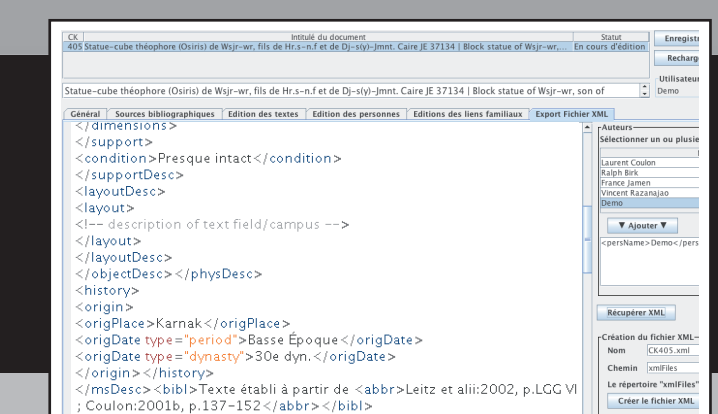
| CK | Intitulé du document | Statut |
|---|---|---|
| 405 | Statue-cube théophore (Osiris) de Wsjr-wr, fils de Hr.s-n.f et de Dj-s(y)-Jmnt. Caire JE 37134 \| Block statue of Wsjr-wr,... | En cours d'édition |

Enregistr

Recharg

Utilisateur

Demo

Statue-cube théophore (Osiris) de Wsjr-wr, fils de Hr.s-n.f et de Dj-s(y)-Jmnt. Caire JE 37134 | Block statue of Wsjr-wr, son of

Général | Sources bibliographiques | Edition des textes | Edition des personnes | Editions des liens familiaux | Export Fichier XML

</dimensions>
</support>
<condition>Presque intact</condition>
</supportDesc>
<layoutDesc>
<layout>
<!-- description of text field/campus -->
</layout>
</layoutDesc>
</objectDesc></physDesc>
<history>
<origin>
<origPlace>Karnak</origPlace>
<origDate type="period">Basse Époque</origDate>
<origDate type="dynasty">30e dyn.</origDate>
</origin></history>
</msDesc><bibl>Texte établi à partir de <abbr>Leitz et alii:2002, p.LGG VI ; Coulon:2001b, p.137-152</abbr></bibl>

Auteurs
Sélectionner un ou plusie

Laurent Coulon
Ralph Birk
France Jamen
Vincent Razanajao
Demo

▼ Ajouter ▼

<persName>Demo</pers

Récupérer XML

Création du fichier XML
Nom CK405.xml
Chemin xmlFiles
Le répertoire "xmlFiles"
Créer le fichier XML